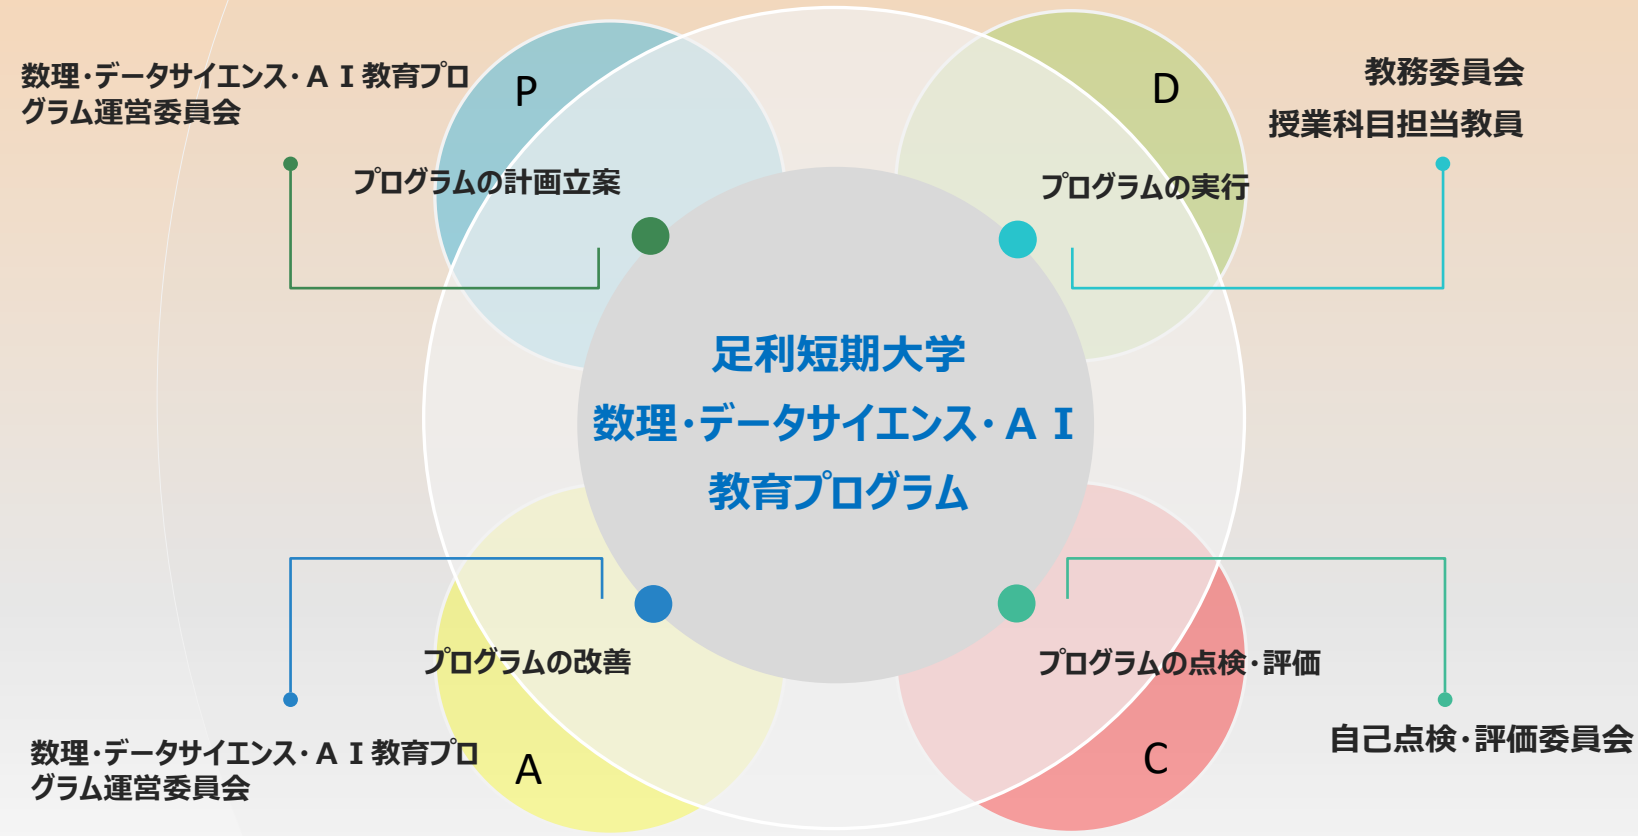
数理・データサイエンス・ＡＩ教育プログラム運営委員会

P

プログラムの計画立案

D

教務委員会
授業科目担当教員

プログラムの実行

足利短期大学
数理・データサイエンス・ＡＩ
教育プログラム

プログラムの改善

数理・データサイエンス・ＡＩ教育プログラム運営委員会

A

プログラムの点検・評価

C

自己点検・評価委員会